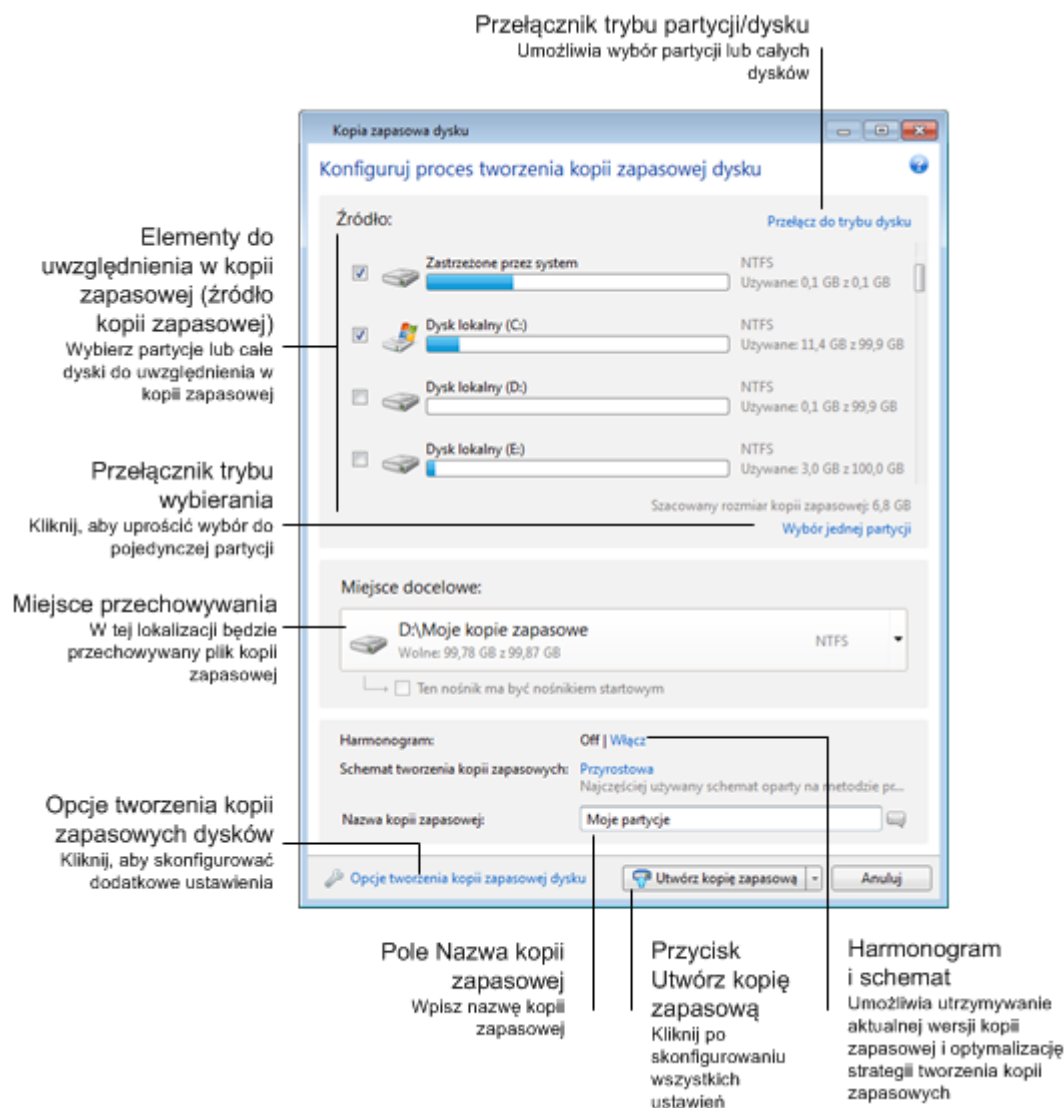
Przełącznik trybu partycji/dysku
Umożliwia wybór partycji lub całych dysków

Kopia zapasowa dysku

Konfiguruj proces tworzenia kopii zapasowej dysku

Źródło:

Przełącz do trybu dysku

Zastrzeżone przez system
NTFS
Używane: 0,1 GB z 0,1 GB

Dysk lokalny (C:)
NTFS
Używane: 11,4 GB z 99,9 GB

Dysk lokalny (D:)
NTFS
Używane: 0,1 GB z 99,9 GB

Dysk lokalny (E:)
NTFS
Używane: 3,0 GB z 100,0 GB

Szacowany rozmiar kopii zapasowej: 6,8 GB
Wybór jednej partycji

Elementy do uwzględnienia w kopii zapasowej (źródło kopii zapasowej)
Wybierz partycje lub całe dyski do uwzględnienia w kopii zapasowej

Przełącznik trybu wybierania
Kliknij, aby uprościć wybór do pojedynczej partycji

Miejsce docelowe:

D:\Moje kopie zapasowe
Wolne: 99,78 GB z 99,87 GB
NTFS

Ten nośnik ma być nośnikiem startowym

Miejsce przechowywania
W tej lokalizacji będzie przechowywany plik kopii zapasowej

Harmonogram:
Off | Włącz

Schemat tworzenia kopii zapasowych:
Przyrostowa
Najczęściej używany schemat oparty na metodzie pr...

Nazwa kopii zapasowej:
Moje partycje

Opcje tworzenia kopii zapasowych dysków
Kliknij, aby skonfigurować dodatkowe ustawienia

Opcje tworzenia kopii zapasowej dysku
Utwórz kopię zapasową
Anuluj

Pole Nazwa kopii zapasowej
Wpisz nazwę kopii zapasowej

Przycisk Utwórz kopię zapasową
Kliknij po skonfigurowaniu wszystkich ustawień

Harmonogram i schemat
Umożliwia utrzymywanie aktualnej wersji kopii zapasowej i optymalizację strategii tworzenia kopii zapasowych